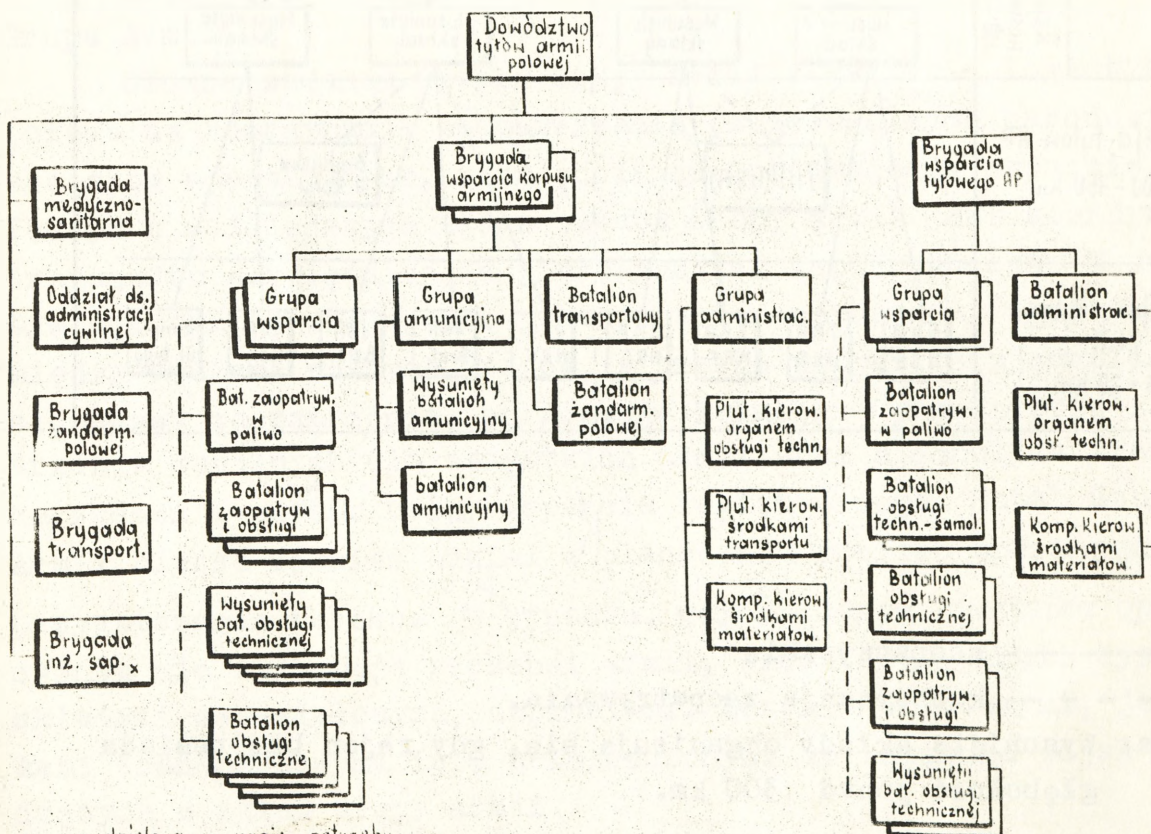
Dowództwo tyłów armii polowej

Brygada medyczno-sanitarna

Oddział ds. administracji cywilnej

Brygada żandarm. polowej

Brygada transport.

Brygada inż. sap. x

Brygada wsparcia korpusu armijnego

Grupa wsparcia

Bat. zaopatryw. w paliwo

Batalion zaopatryw i obsługi

Wysunięty bat. obsługi technicznej

Batalion obsługi technicznej

Grupa amunicyjna

Wysunięty batalion amunicyjny

batalion amunicyjny

Batalion transportowy

Batalion żandarm. polowej

Grupa administrac.

Plut. kierow. organem obsługi techn.

Plut. kierow. środkami transportu

Komp. kierow. środkami materiałow.

Brygada wsparcia tyłowego AP

Grupa wsparcia

Batalion zaopatryw. w paliwo

Batalion obsługi techn.-samol.

Batalion obsługi technicznej

Batalion zaopatryw. i obsługi

Wysunięty bat. obsługi technicznej

Batalion administrac.

Plut. kierow. organem obsł. techn.

Komp. kierow. środkami materiałow.

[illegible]